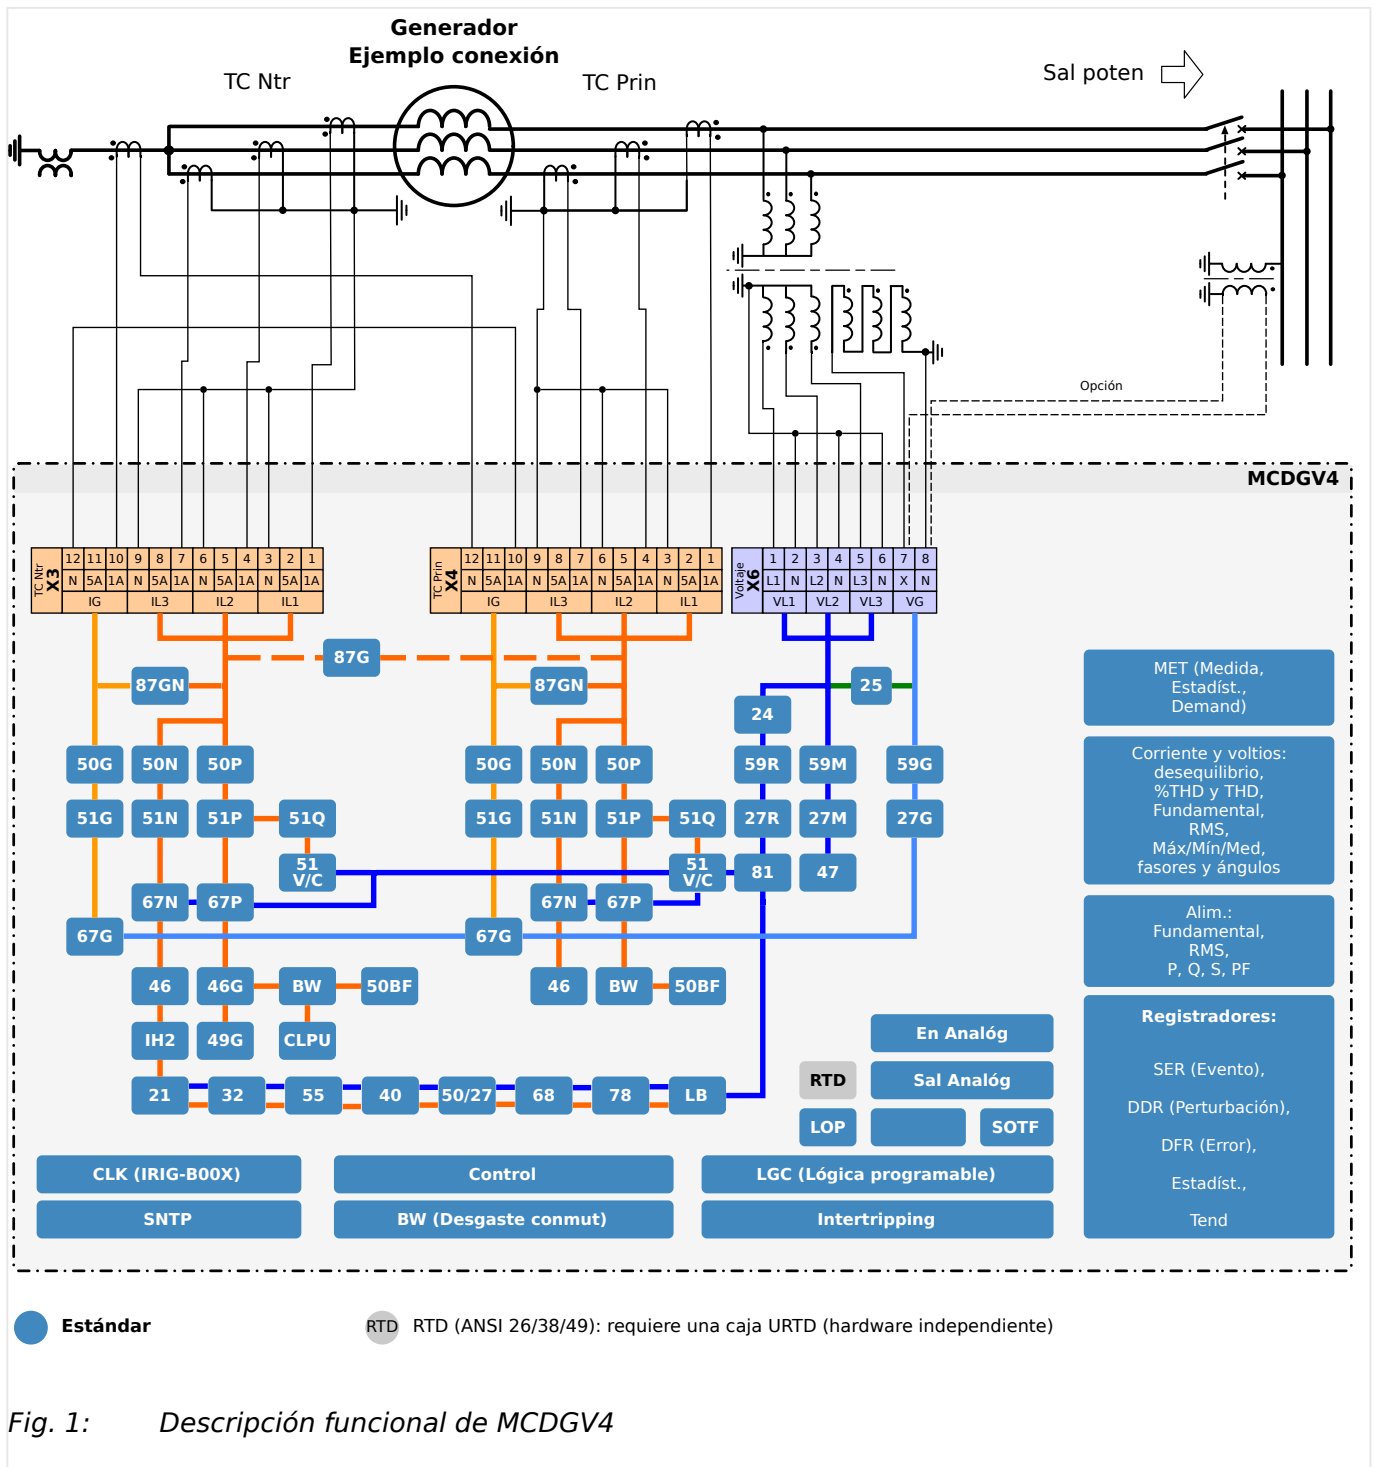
Generador
Ejemplo conexión

TC Ntr

TC Prin

Sal poten

Opción

MCDGV4

TC Ntr
X3

| 12 | 11 | 10 | 9 | 8 | 7 | 6 | 5 | 4 | 3 | 2 | 1 |
|---|---|---|---|---|---|---|---|---|---|---|---|
| N | 5A | 1A | N | 5A | 1A | N | 5A | 1A | N | 5A | 1A |
| IG | | | IL3 | | | IL2 | | | IL1 | | |

TC Prin
X4

| 12 | 11 | 10 | 9 | 8 | 7 | 6 | 5 | 4 | 3 | 2 | 1 |
|---|---|---|---|---|---|---|---|---|---|---|---|
| N | 5A | 1A | N | 5A | 1A | N | 5A | 1A | N | 5A | 1A |
| IG | | | IL3 | | | IL2 | | | IL1 | | |

Voltaje
X6

| 1 | 2 | 3 | 4 | 5 | 6 | 7 | 8 |
|---|---|---|---|---|---|---|---|
| L1 | N | L2 | N | L3 | N | X | N |
| VL1 | | VL2 | | VL3 | | VG | |

87G

87GN

87GN

25

24

50G 50N 50P

50G 50N 50P

59R 59M 59G

51G 51N 51P 51Q

51G 51N 51P 51Q

27R 27M 27G

51 V/C

51 V/C

81 47

67N 67P

67N 67P

67G

67G

46 46G BW 50BF

46 BW 50BF

IH2 49G CLPU

21 32 55 40 50/27 68 78 LB

MET (Medida, Estadíst., Demand)

Corriente y voltios: desequilibrio, %THD y THD, Fundamental, RMS, Máx/Mín/Med, fasores y ángulos

Alim.: Fundamental, RMS, P, Q, S, PF

Registradores:

SER (Evento),

DDR (Perturbación),

DFR (Error),

Estadíst.,

Tend

En Analóg

RTD

Sal Analóg

LOP

SOTF

CLK (IRIG-B00X)

Control

LGC (Lógica programable)

SNTP

BW (Desgaste conmut)

Intertripping

Estándar

RTD RTD (ANSI 26/38/49): requiere una caja URTD (hardware independiente)

Fig. 1: Descripción funcional de MCDGV4